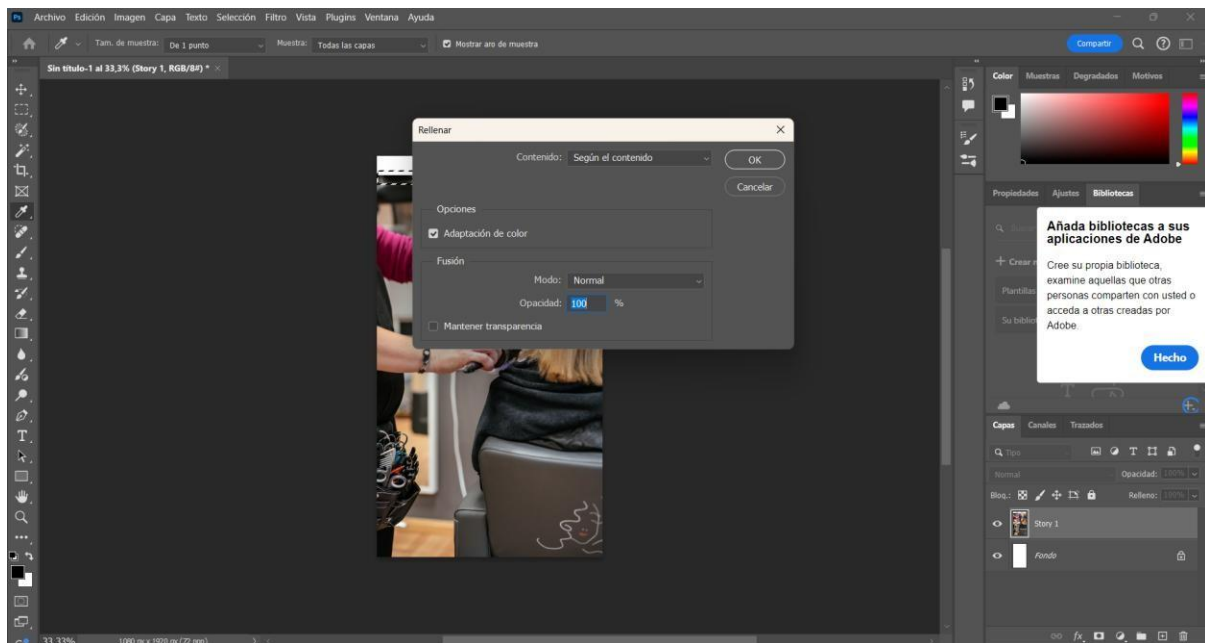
Ps Archivo Edición Imagen Capa Texto Selección Filtro Vista Plugins Ventana Ayuda

Tam. de muestra: De 1 punto
Muestra: Todas las capas
Mostrar aro de muestra

Compartir

Sin título-1 al 33,3% (Story 1, RGB/8#) *

Rellenar

Contenido: Según el contenido
OK
Cancelar

Opciones
Adaptación de color

Fusión
Modo: Normal
Opacidad: 100 %
Mantener transparencia

Color Muestras Degradados Motivos

Propiedades Ajustes Bibliotecas

+ Crear
Plantillas
Su bibliot

Añada bibliotecas a sus aplicaciones de Adobe

Cree su propia biblioteca, examine aquellas que otras personas comparten con usted o acceda a otras creadas por Adobe.

Hecho

Capas Canales Trazados

Q Tipo
Normal
Opacidad: 100%
Bloq.:
Relleno: 100%

Story 1
Fondo

33,33%
1080 px x 1920 px (72 ppp)